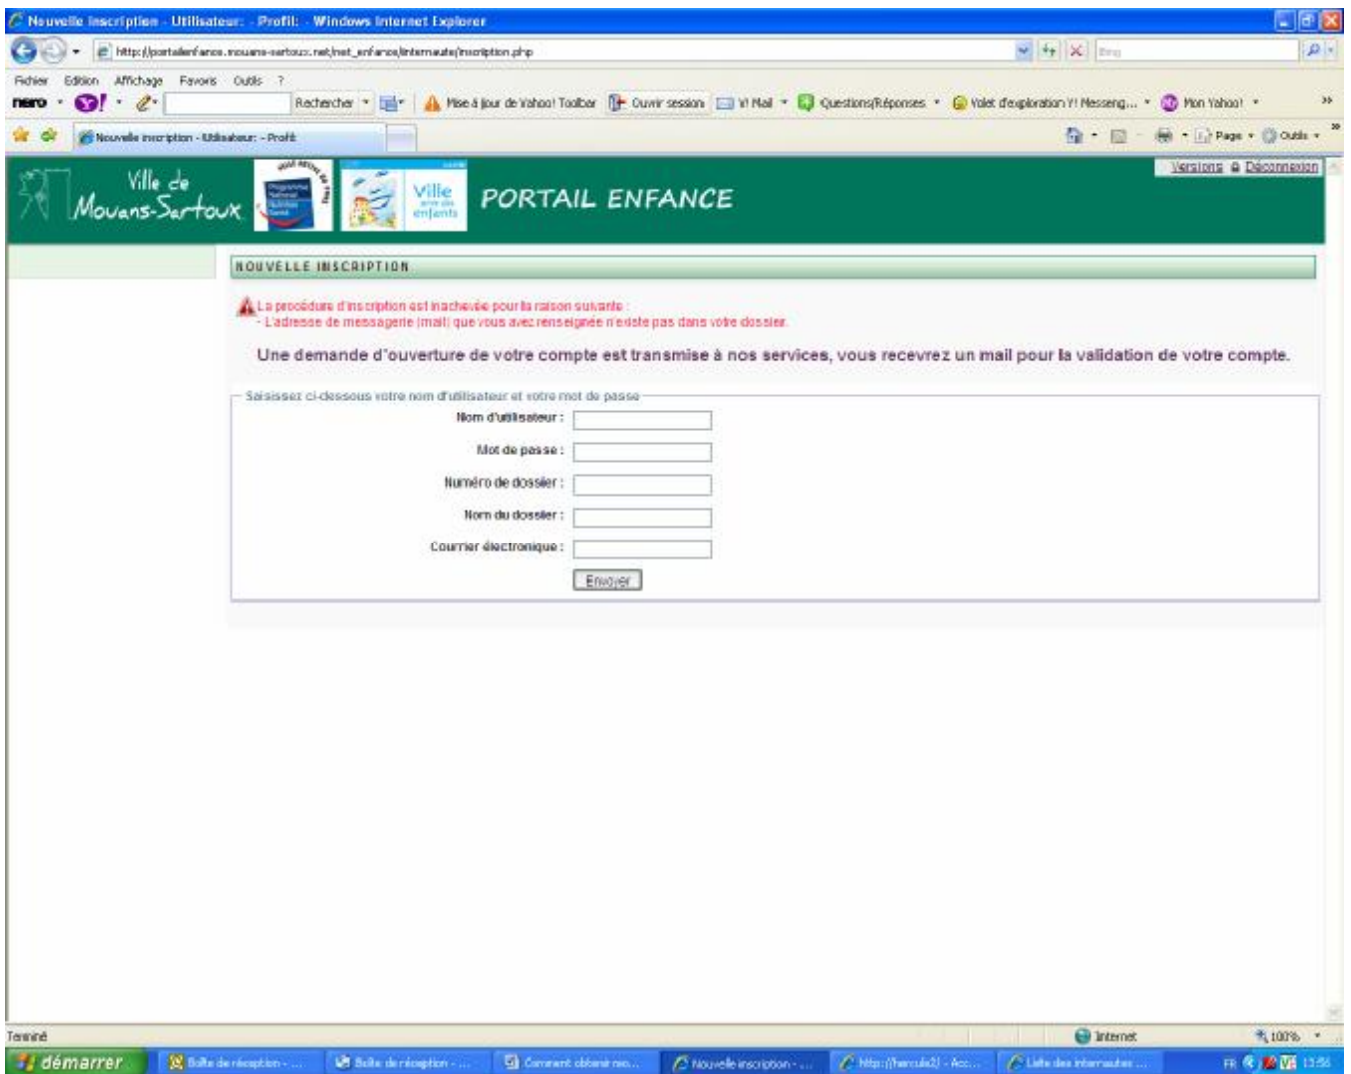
Nouvelle inscription - Utilisateur: - Profil: - Windows Internet Explorer

http://portailenfance.mouans-sartoux.net/net_enfance/internaute/inscription.php

Fichier Edition Affichage Favoris Outils ?

nero Rechercher Mise à jour de Yahoo! Toolbar Ouvrir session Y! Mail Questions/Réponses Volet d'exploration Y! Messeng... Mon Yahoo!

Nouvelle inscription - Utilisateur: - Profil:

Page Outils

Ville de Mouans-Sartoux

Ville amie des enfants

PORTAIL ENFANCE

Versions Déconnexion

NOUVELLE INSCRIPTION

La procédure d'inscription est inachevée pour la raison suivante :
- L'adresse de messagerie (mail) que vous avez renseignée n'existe pas dans votre dossier.

Une demande d'ouverture de votre compte est transmise à nos services, vous recevrez un mail pour la validation de votre compte.

Saisissez ci-dessous votre nom d'utilisateur et votre mot de passe

Nom d'utilisateur :

Mot de passe :

Numéro de dossier :

Nom du dossier :

Courrier électronique :

Envoyer

Terminé

Internet

100%

démarrer

Boîte de réception - ...

Boîte de réception - ...

Comment obtenir mo...

Nouvelle inscription - ...

http://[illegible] - Acc...

Liste des internautes ...

FR 13:56